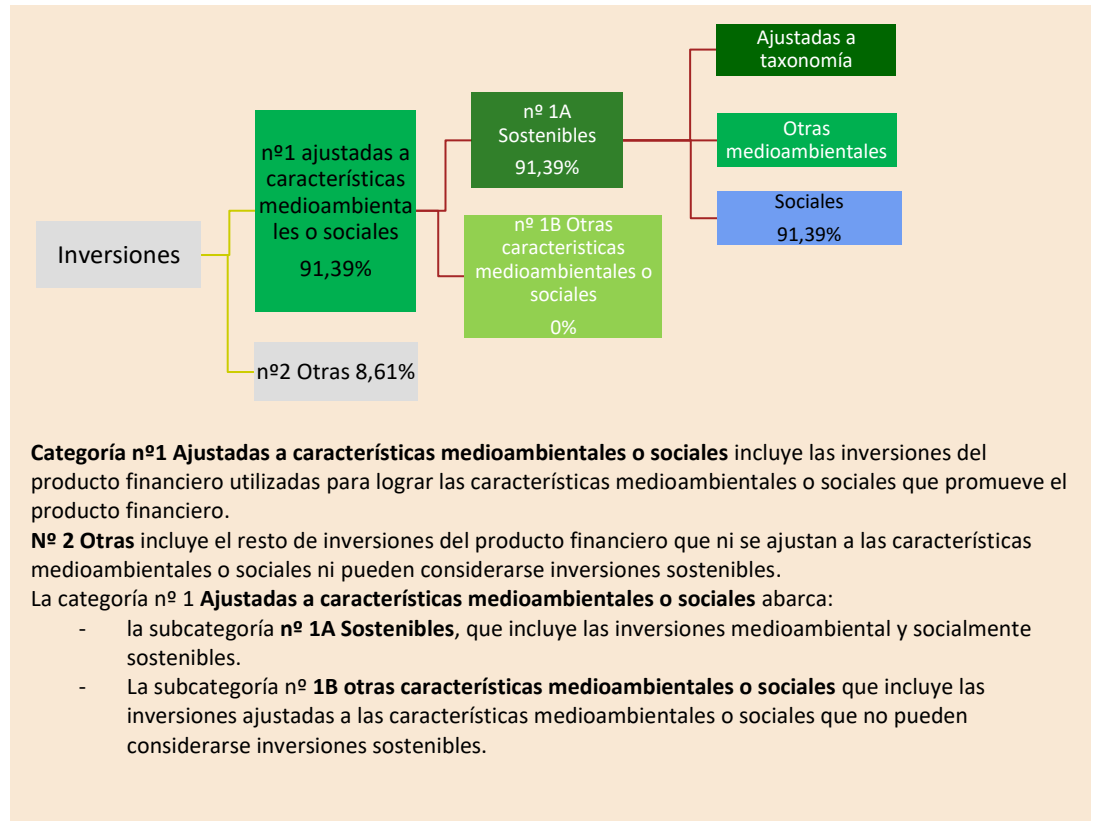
Ajustadas a taxonomía

nº 1A Sostenibles 91,39%

Otras medioambientales

nº1 ajustadas a características medioambientales o sociales 91,39%

Sociales 91,39%

Inversiones

nº 1B Otras caracteristicas medioambientales o sociales 0%

nº2 Otras 8,61%

**Categoría nº1 Ajustadas a características medioambientales o sociales** incluye las inversiones del producto financiero utilizadas para lograr las características medioambientales o sociales que promueve el producto financiero.
**Nº 2 Otras** incluye el resto de inversiones del producto financiero que ni se ajustan a las características medioambientales o sociales ni pueden considerarse inversiones sostenibles.
La categoría nº 1 **Ajustadas a características medioambientales o sociales** abarca:
- la subcategoría **nº 1A Sostenibles**, que incluye las inversiones medioambiental y socialmente sostenibles.
- La subcategoría nº **1B otras características medioambientales o sociales** que incluye las inversiones ajustadas a las características medioambientales o sociales que no pueden considerarse inversiones sostenibles.